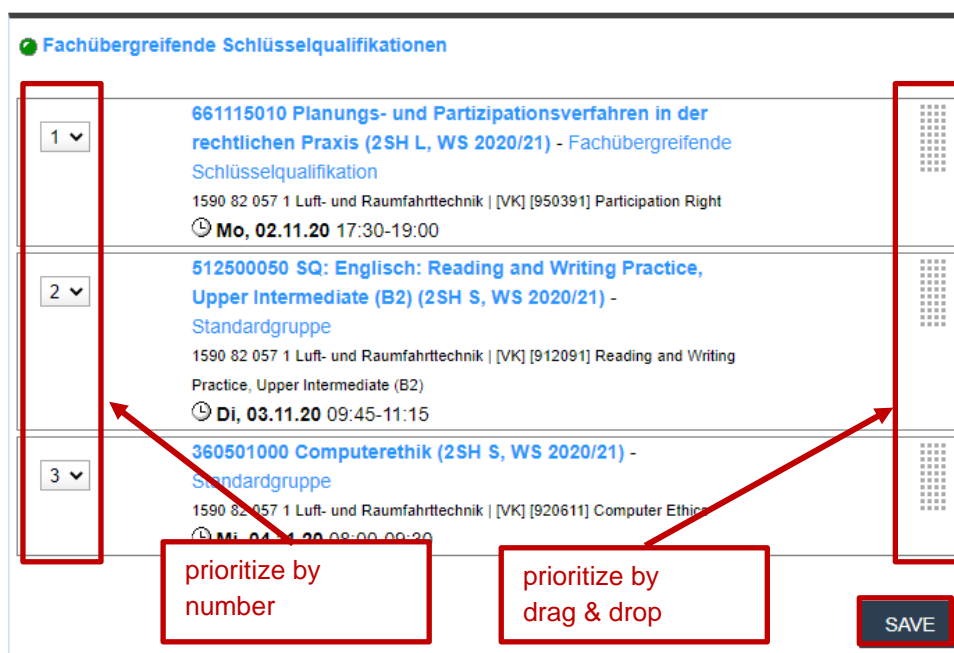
Fachübergreifende Schlüsselqualifikationen

1

661115010 Planungs- und Partizipationsverfahren in der rechtlichen Praxis (2SH L, WS 2020/21) - Fachübergreifende Schlüsselqualifikation

1590 82 057 1 Luft- und Raumfahrttechnik | [VK] [950391] Participation Right

Mo, 02.11.20 17:30-19:00

2

512500050 SQ: Englisch: Reading and Writing Practice, Upper Intermediate (B2) (2SH S, WS 2020/21) - Standardgruppe

1590 82 057 1 Luft- und Raumfahrttechnik | [VK] [912091] Reading and Writing Practice, Upper Intermediate (B2)

Di, 03.11.20 09:45-11:15

3

360501000 Computerethik (2SH S, WS 2020/21) - Standardgruppe

1590 82 057 1 Luft- und Raumfahrttechnik | [VK] [920611] Computer Ethic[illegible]

Mi, 04.11.20 08:00-09:30

prioritize by number

prioritize by drag & drop

SAVE